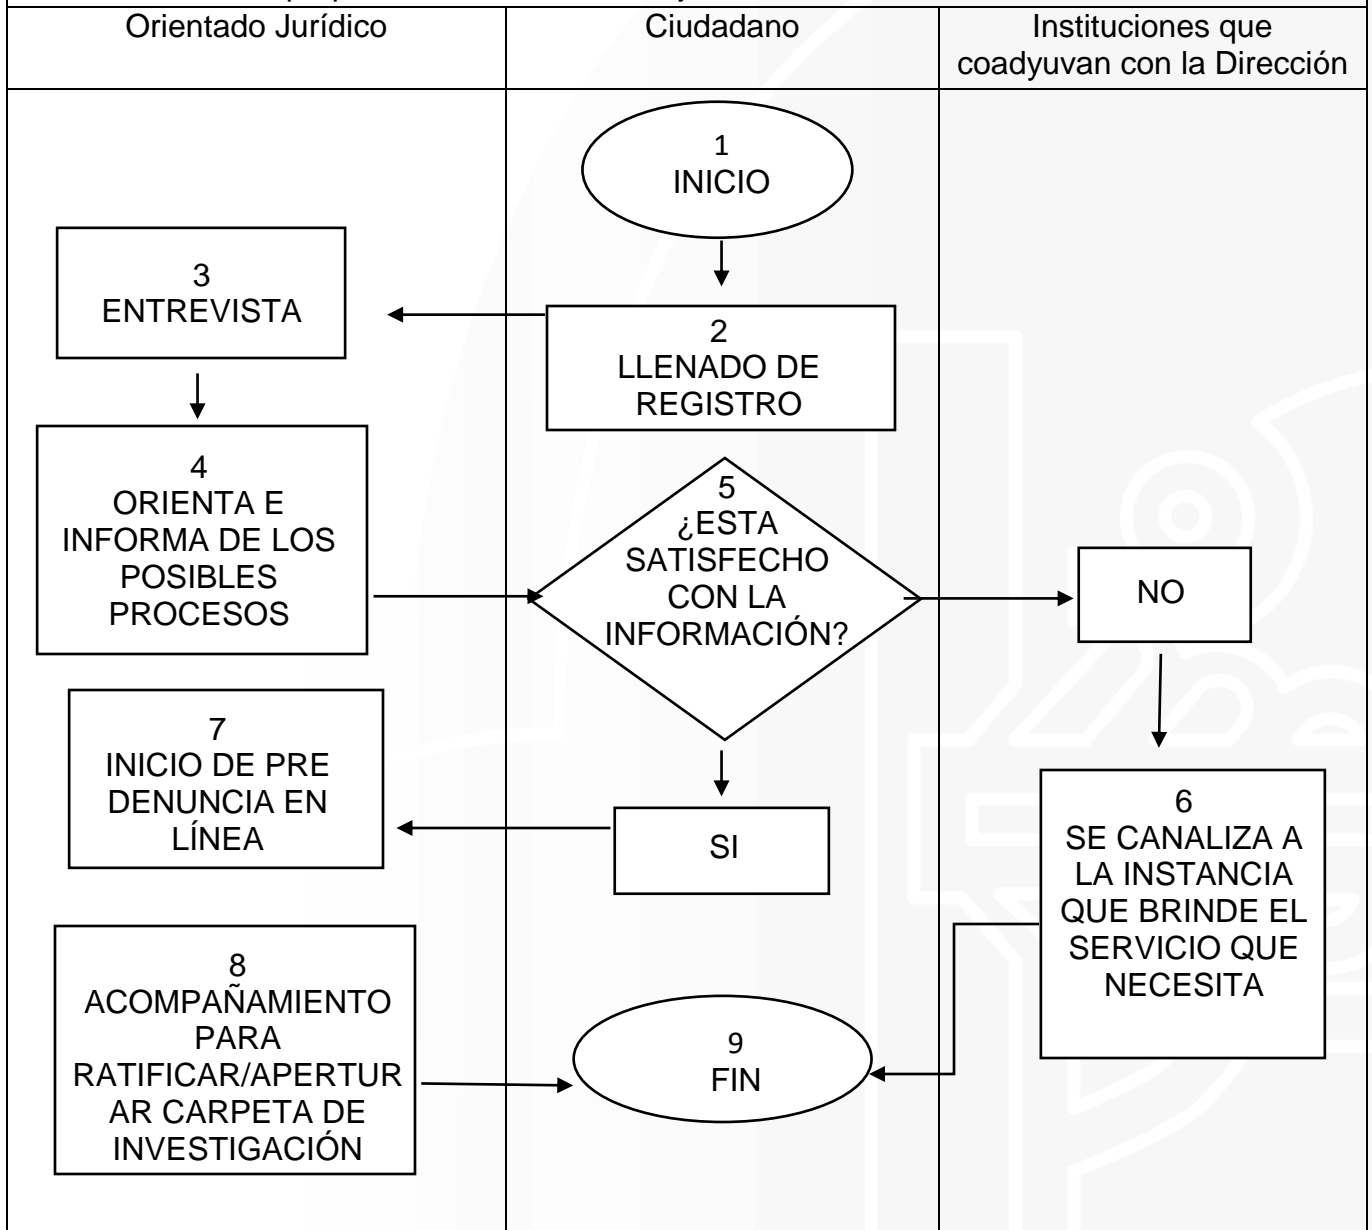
| Orientado Jurídico | Ciudadano | Instituciones que coadyuvan con la Dirección |
|---|---|---|

1
INICIO

2
LLENADO DE REGISTRO

3
ENTREVISTA

4
ORIENTA E INFORMA DE LOS POSIBLES PROCESOS

5
¿ESTA SATISFECHO CON LA INFORMACIÓN?

NO

6
SE CANALIZA A LA INSTANCIA QUE BRINDE EL SERVICIO QUE NECESITA

SI

7
INICIO DE PRE DENUNCIA EN LÍNEA

8
ACOMPAÑAMIENTO PARA RATIFICAR/APERTURAR CARPETA DE INVESTIGACIÓN

9
FIN